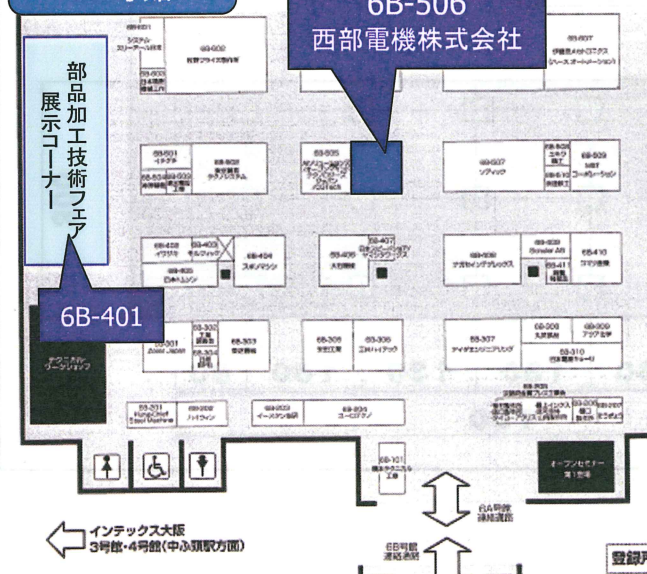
6B-506
西部電機株式会社

部品加工技術フェア展示コーナー

6B-401

6B-602
佐賀プライス製作所

6B-607
伊藤忠メカトロニクス

6B-605

6B-607
ソディック

6B-609

6B-408

6B-403

6B-404

6B-406

6B-407

6B-408

6B-409

6B-410

6B-301

6B-302

6B-303

6B-305

6B-306

6B-307

6B-308

6B-309

6B-310

6B-201

6B-202

6B-203

6B-204

6B-101

オープンセミナー
第1会場

インテックス大阪
3号館・4号館(中ふ頭駅方面)

登録

6B号館
連絡通路